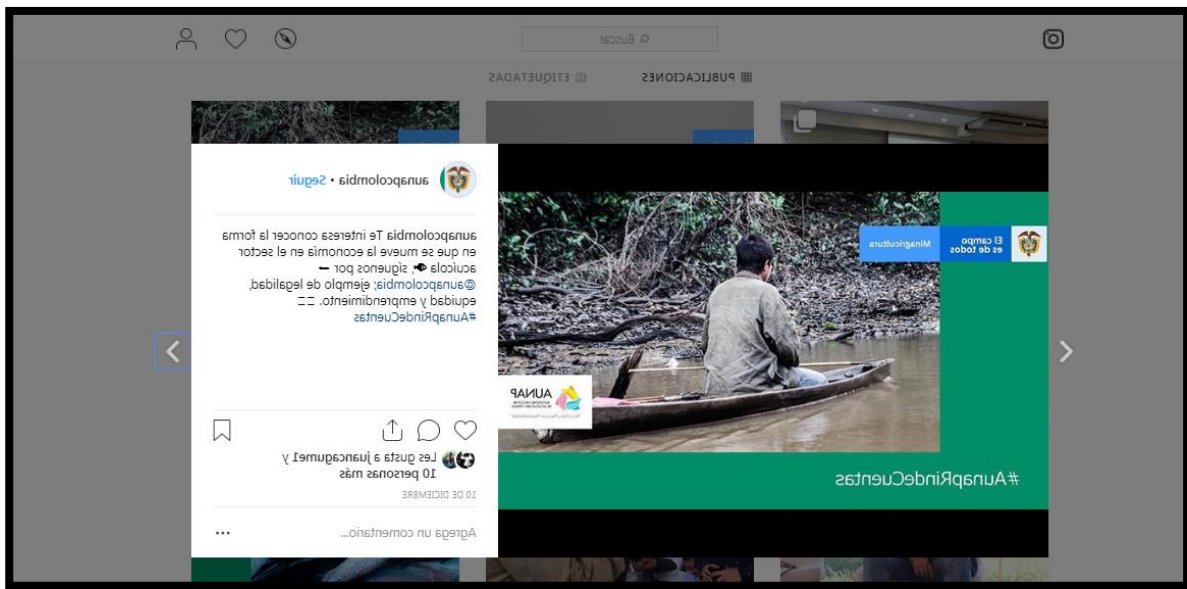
Buscar

PUBLICACIONES ETIQUETADAS

aunapcolombia • Seguir

aunapcolombia Te interesa conocer la forma en que se mueve la economía en el sector acuícola, síguenos por @aunapcolombia; ejemplo de legalidad, equidad y emprendimiento. #AunapRindeCuentas

Les gusta a juancagumel y 10 personas más

10 DE DICIEMBRE

Agrega un comentario...

...

El campo es de todos Minagricultura

AUNAP

#AunapRindeCuentas